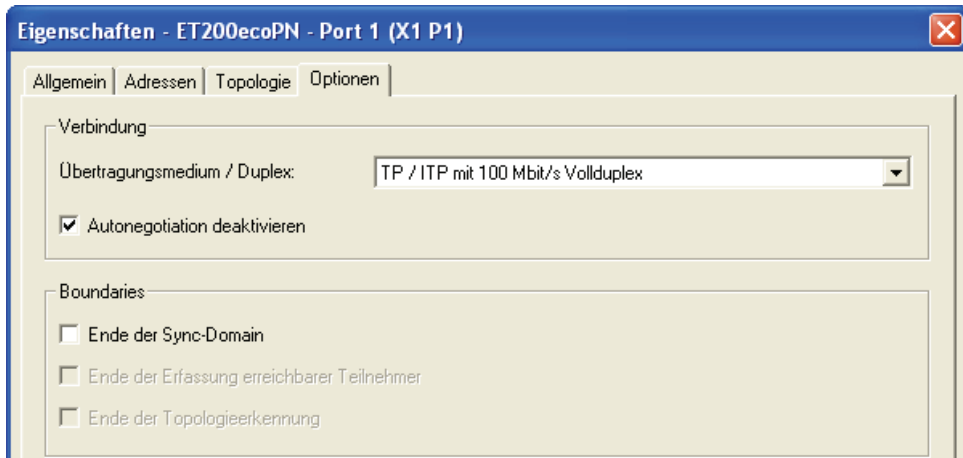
Eigenschaften - ET200ecoPN - Port 1 (X1 P1)

Allgemein | Adressen | Topologie | Optionen

Verbindung

Übertragungsmedium / Duplex: TP / ITP mit 100 Mbit/s Vollduplex

Autonegotiation deaktivieren

Boundaries

Ende der Sync-Domain

Ende der Erfassung erreichbarer Teilnehmer

Ende der Topologieerkennung